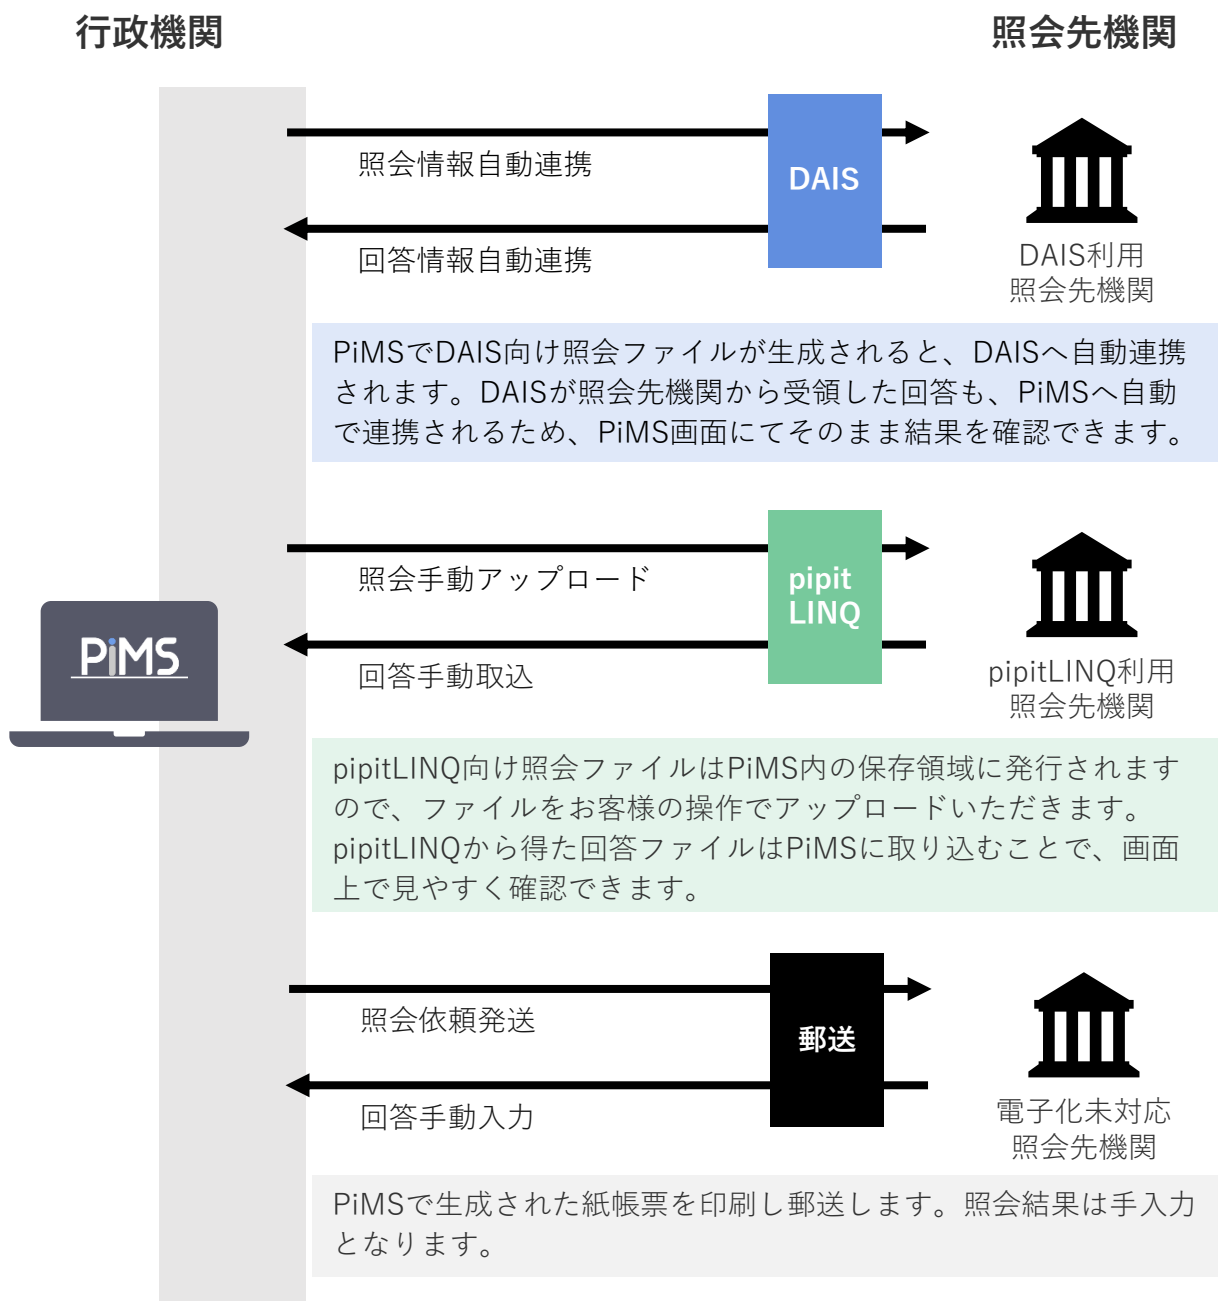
行政機関

照会先機関

照会情報自動連携

DAIS

回答情報自動連携

DAIS利用
照会先機関

PiMSでDAIS向け照会ファイルが生成されると、DAISへ自動連携されます。DAISが照会先機関から受領した回答も、PiMSへ自動で連携されるため、PiMS画面にてそのまま結果を確認できます。

照会手動アップロード

pipit LINQ

回答手動取込

pipitLINQ利用
照会先機関

PiMS

pipitLINQ向け照会ファイルはPiMS内の保存領域に発行されますので、ファイルをお客様の操作でアップロードいただきます。pipitLINQから得た回答ファイルはPiMSに取り込むことで、画面上で見やすく確認できます。

照会依頼発送

郵送

回答手動入力

電子化未対応
照会先機関

PiMSで生成された紙帳票を印刷し郵送します。照会結果は手入力となります。